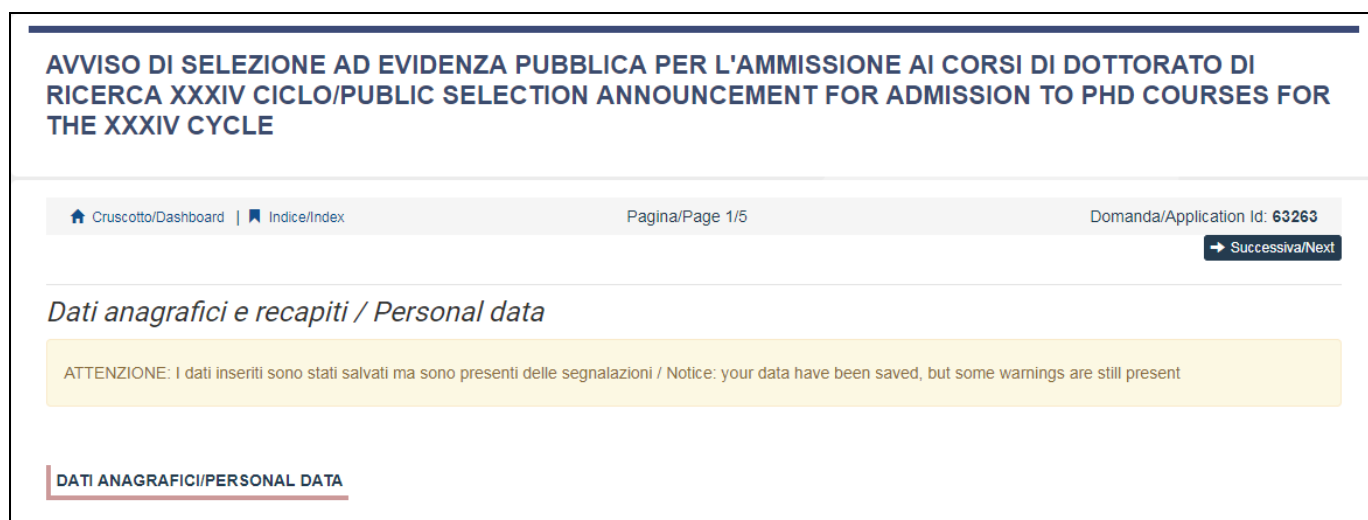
AVVISO DI SELEZIONE AD EVIDENZA PUBBLICA PER L'AMMISSIONE AI CORSI DI DOTTORATO DI RICERCA XXXIV CICLO/PUBLIC SELECTION ANNOUNCEMENT FOR ADMISSION TO PHD COURSES FOR THE XXXIV CYCLE

Cruscotto/Dashboard | Indice/Index

Pagina/Page 1/5

Domanda/Application Id: 63263

Successiva/Next

Dati anagrafici e recapiti / Personal data

ATTENZIONE: I dati inseriti sono stati salvati ma sono presenti delle segnalazioni / Notice: your data have been saved, but some warnings are still present

DATI ANAGRAFICI/PERSONAL DATA